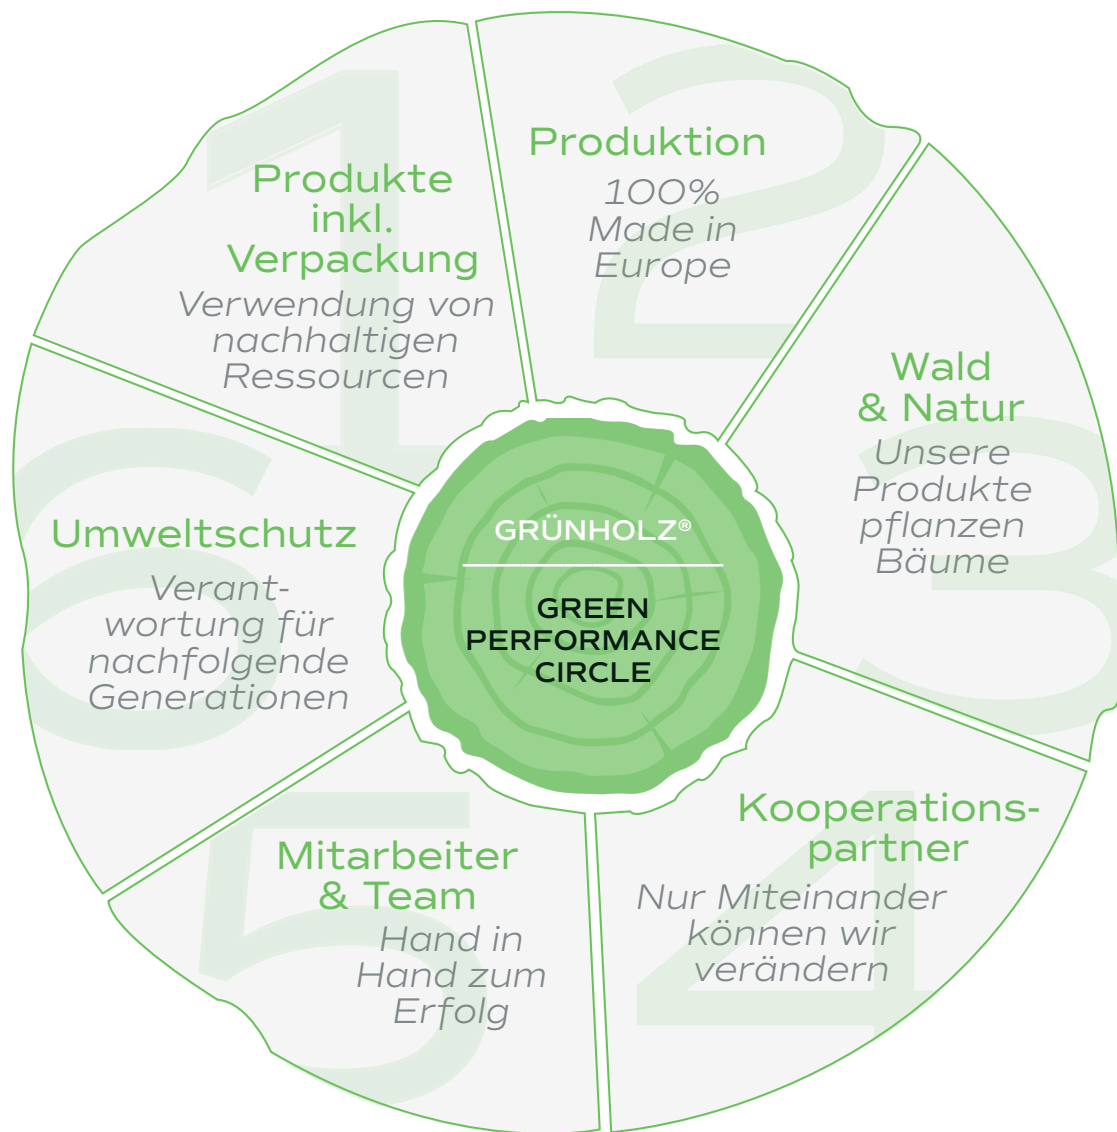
1
Produkte inkl. Verpackung
Verwendung von nachhaltigen Ressourcen

2
Produktion
100% Made in Europe

3
Wald & Natur
Unsere Produkte pflanzen Bäume

4
Kooperationspartner
Nur Miteinander können wir verändern

5
Mitarbeiter & Team
Hand in Hand zum Erfolg

6
Umweltschutz
Verantwortung für nachfolgende Generationen

GRÜNHOLZ®
GREEN PERFORMANCE CIRCLE